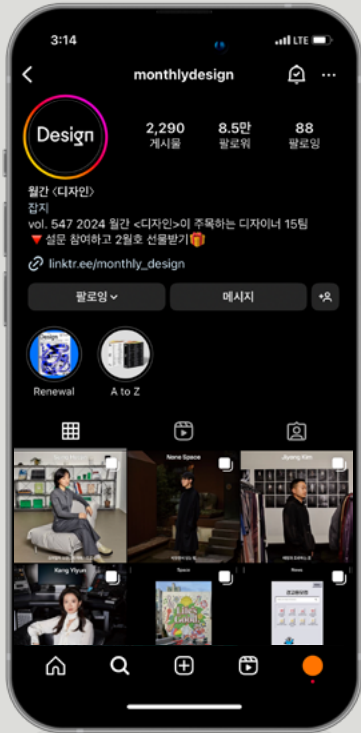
3:14

LTE

monthlydesign

Design

2,290
게시물

8.5만
팔로워

88
팔로잉

월간 <디자인>
잡지
vol. 547 2024 월간 <디자인>이 주목하는 디자이너 15팀
🔻설문 참여하고 2월호 선물받기🎁
linktr.ee/monthly_design

팔로잉
메시지

Renewal
A to Z

Name Space
Jiyang Kim
Kang Yiyun
Space
News